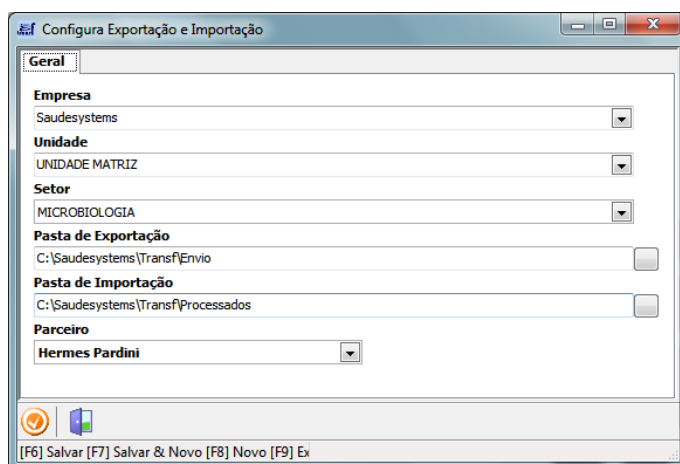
Configura Exportação e Importação

Geral

Empresa
Saudesystems
Unidade
UNIDADE MATRIZ
Setor
MICROBIOLOGIA
Pasta de Exportação
C:\Saudesystems\Transf\Envio
Pasta de Importação
C:\Saudesystems\Transf\Processados
Parceiro
Hermes Pardini

[F6] Salvar [F7] Salvar & Novo [F8] Novo [F9] Ex